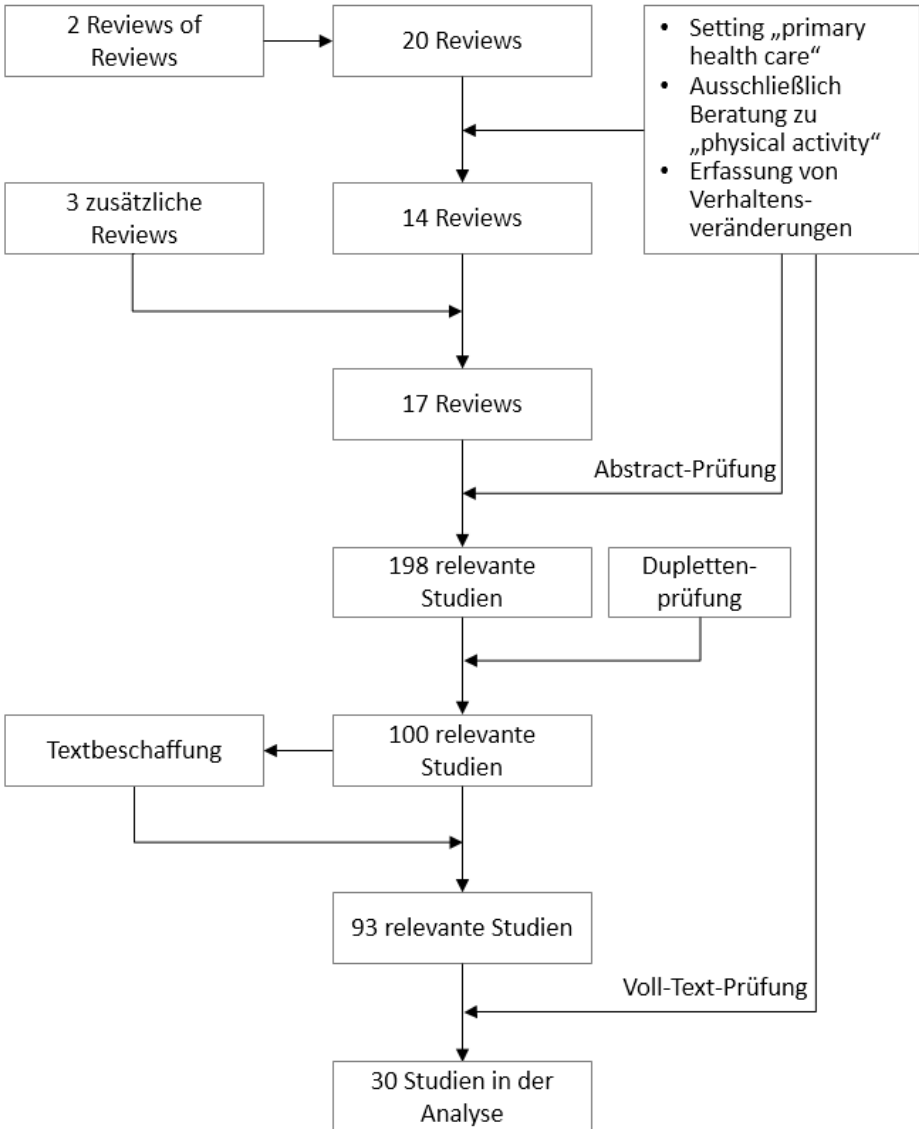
2 Reviews of Reviews

20 Reviews

- Setting „primary health care“
- Ausschließlich Beratung zu „physical activity“
- Erfassung von Verhaltensveränderungen

3 zusätzliche Reviews

14 Reviews

17 Reviews

Abstract-Prüfung

198 relevante Studien

Dublettenprüfung

100 relevante Studien

Textbeschaffung

93 relevante Studien

Voll-Text-Prüfung

30 Studien in der Analyse